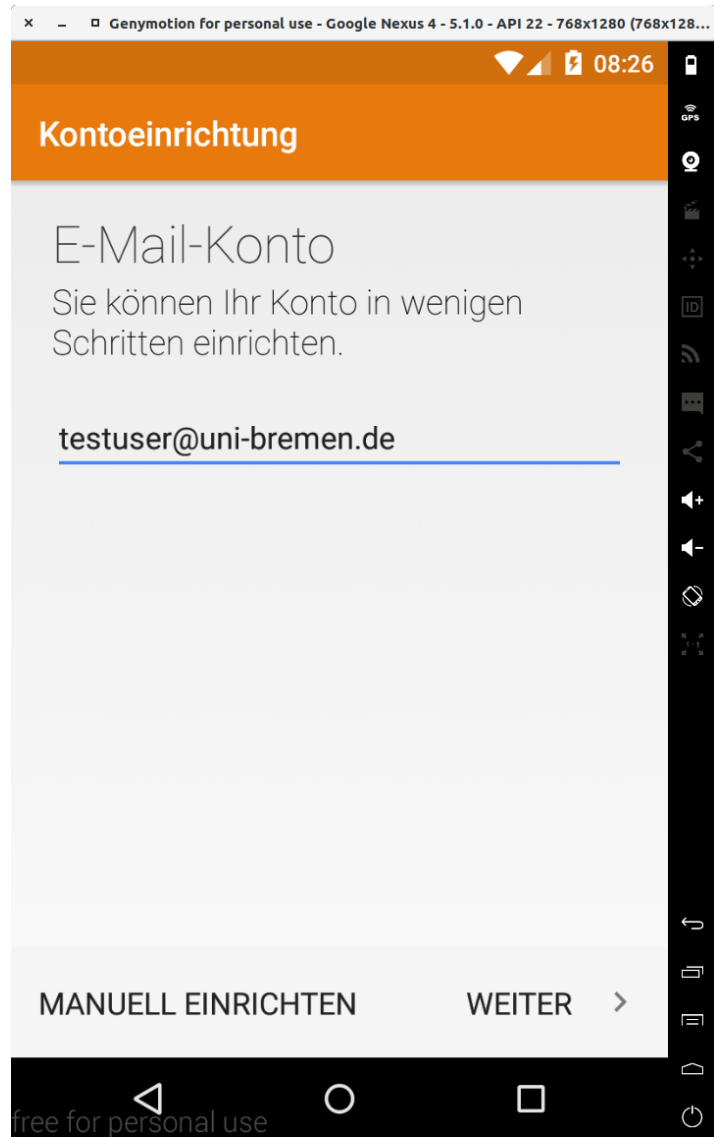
Genymotion for personal use - Google Nexus 4 - 5.1.0 - API 22 - 768x1280 (768x128...

08:26

GPS

ID

Kontoeinrichtung

E-Mail-Konto

Sie können Ihr Konto in wenigen Schritten einrichten.

testuser@uni-bremen.de

MANUELL EINRICHTEN

WEITER

free for personal use